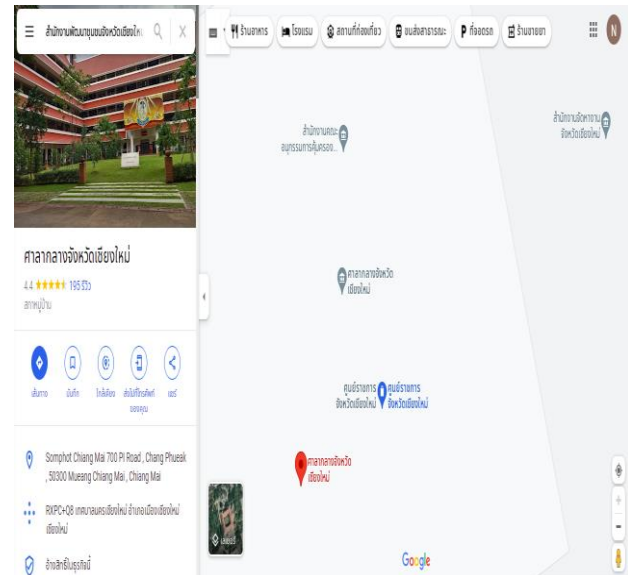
สำนักงานพัฒนาชุมชนจังหวัดเชียงใหม่

ร้านอาหาร
โรงแรม
สถานที่ท่องเที่ยว
ขนส่งสาธารณะ
ที่จอดรถ
ร้านขายยา

ศาลากลางจังหวัดเชียงใหม่

4.4 ★★★★★ 195 รีวิว

สภาหมู่บ้าน

เส้นทาง
บันทึก
ใกล้เคียง
ส่งไปยังโทรศัพท์ของคุณ
แชร์

Somphot Chiang Mai 700 Pi Road , Chang Phueak , 50300 Mueang Chiang Mai , Chiang Mai

RXPC+Q8 เทศบาลนครเชียงใหม่ อำเภอเมืองเชียงใหม่ เชียงใหม่

อ้างสิทธิ์ธุรกิจนี้

สำนักงานคณะอนุกรรมการคุ้มครอง...

สำนักงานจัดหางานจังหวัดเชียงใหม่

ศาลากลางจังหวัดเชียงใหม่

ศูนย์ราชการจังหวัดเชียงใหม่

ศูนย์ราชการจังหวัดเชียงใหม่

ศาลากลางจังหวัดเชียงใหม่

เลเยอร์

Google

N